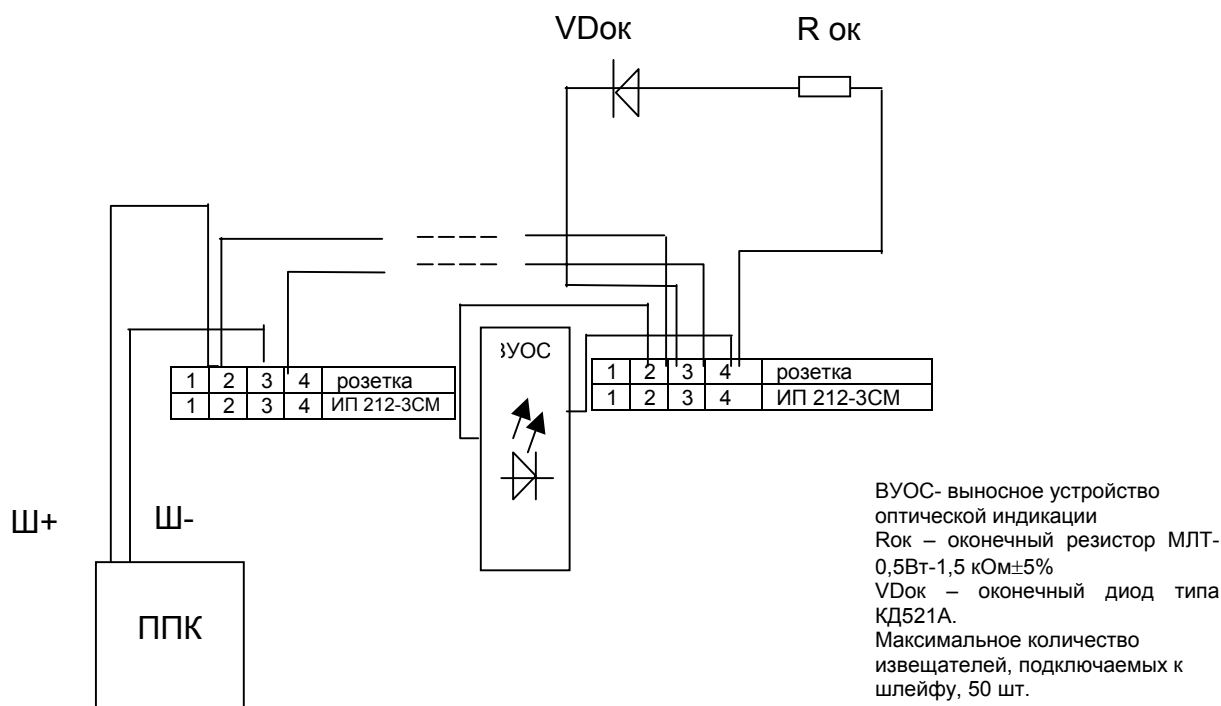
VDок

R ок

ВУОС

| 1 | 2 | 3 | 4 | розетка |
|---|---|---|---|---|
| 1 | 2 | 3 | 4 | ИП 212-3СМ |

| 1 | 2 | 3 | 4 | розетка |
|---|---|---|---|---|
| 1 | 2 | 3 | 4 | ИП 212-3СМ |

Ш+

Ш-

ППК

ВУОС- выносное устройство оптической индикации
Rок – оконечный резистор МЛТ-0,5Вт-1,5 кОм$\pm$5%
VDок – оконечный диод типа КД521А.
Максимальное количество извещателей, подключаемых к шлейфу, 50 шт.